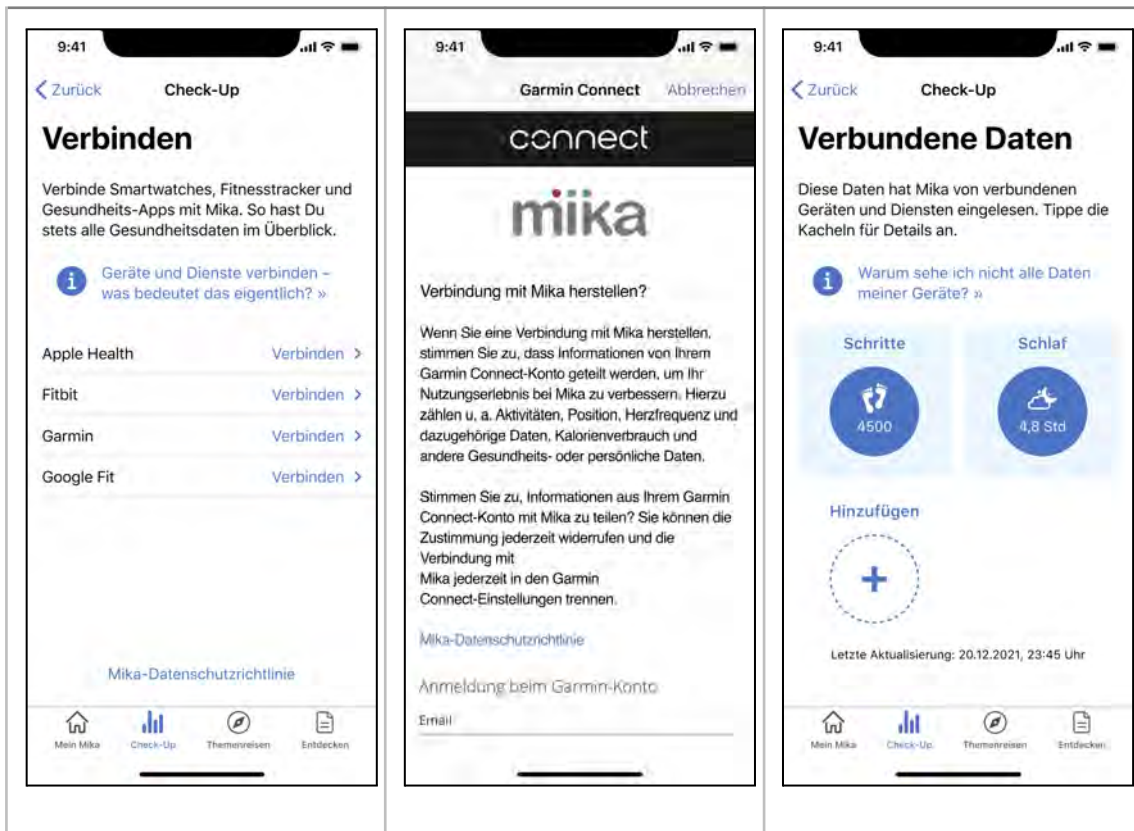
9:41

Zurück Check-Up

Verbinden

Verbinde Smartwatches, Fitnesstracker und Gesundheits-Apps mit Mika. So hast Du stets alle Gesundheitsdaten im Überblick.

Geräte und Dienste verbinden – was bedeutet das eigentlich? »

Apple Health Verbinden >

Fitbit Verbinden >

Garmin Verbinden >

Google Fit Verbinden >

Mika-Datenschutzrichtlinie

Mein Mika Check-Up Themenreisen Entdecken

9:41

Garmin Connect Abbrechen

connect

mika

Verbindung mit Mika herstellen?

Wenn Sie eine Verbindung mit Mika herstellen, stimmen Sie zu, dass Informationen von Ihrem Garmin Connect-Konto geteilt werden, um Ihr Nutzungserlebnis bei Mika zu verbessern. Hierzu zählen u. a. Aktivitäten, Position, Herzfrequenz und dazugehörige Daten, Kalorienverbrauch und andere Gesundheits- oder persönliche Daten.

Stimmen Sie zu, Informationen aus Ihrem Garmin Connect-Konto mit Mika zu teilen? Sie können die Zustimmung jederzeit widerrufen und die Verbindung mit Mika jederzeit in den Garmin Connect-Einstellungen trennen.

Mika-Datenschutzrichtlinie

Anmeldung beim Garmin-Konto

Email

9:41

Zurück Check-Up

Verbundene Daten

Diese Daten hat Mika von verbundenen Geräten und Diensten eingelesen. Tippe die Kacheln für Details an.

Warum sehe ich nicht alle Daten meiner Geräte? »

Schritte

4500

Schlaf

4,8 Std

Hinzufügen

+

Letzte Aktualisierung: 20.12.2021, 23:45 Uhr

Mein Mika Check-Up Themenreisen Entdecken